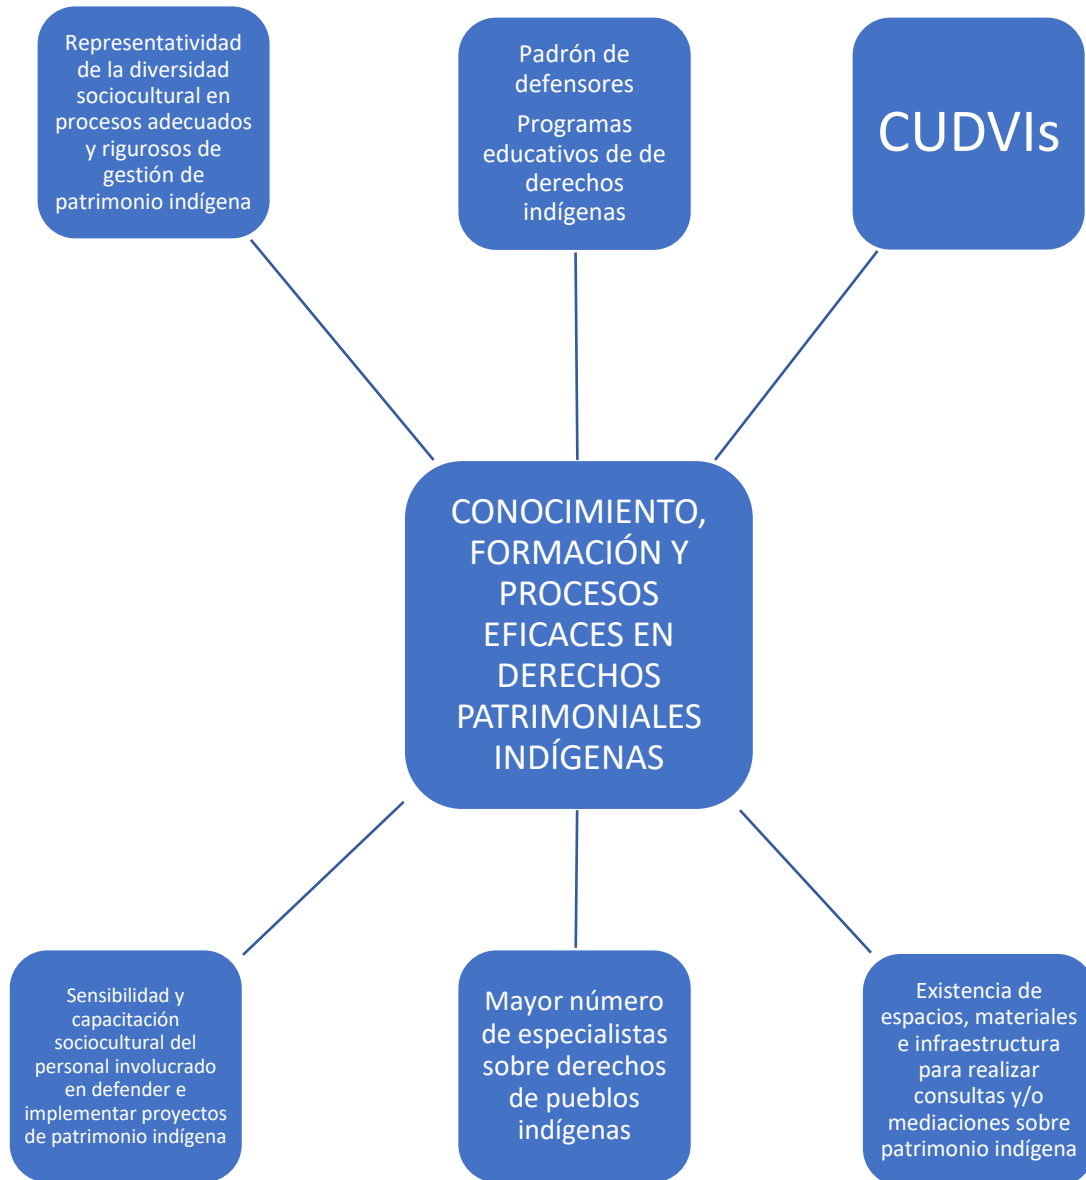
Representatividad de la diversidad sociocultural en procesos adecuados y rigurosos de gestión de patrimonio indígena

Padrón de defensores

Programas educativos de de derechos indígenas

CUDVIs

CONOCIMIENTO, FORMACIÓN Y PROCESOS EFICACES EN DERECHOS PATRIMONIALES INDÍGENAS

Sensibilidad y capacitación sociocultural del personal involucrado en defender e implementar proyectos de patrimonio indígena

Mayor número de especialistas sobre derechos de pueblos indígenas

Existencia de espacios, materiales e infraestructura para realizar consultas y/o mediaciones sobre patrimonio indígena